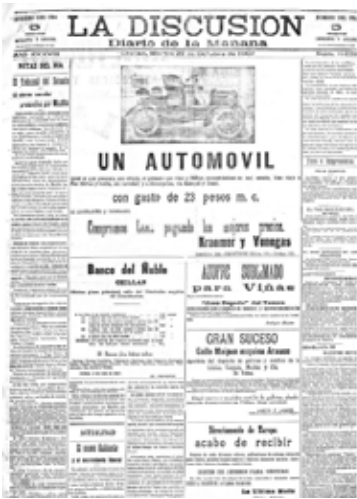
LA DISCUSION
Diario de la Mañana

NOTAS DEL DIA

UN AUTOMOVIL

con gasto de 23 pesos m. c.

Compren los pagando los mejores precios.
Rosenner y Venegas

Banco del Mueble

AZUFRE SUBLIMADO
para Viñas

GRAN SUCESO

acabo de recibir

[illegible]